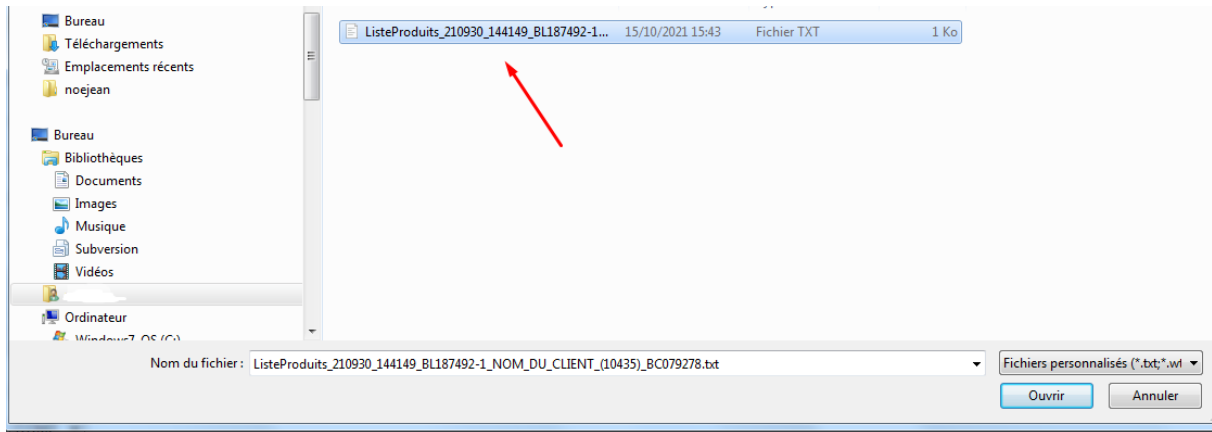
Bureau
Téléchargements
Emplacements récents
noejean

Bureau
Bibliothèques
Documents
Images
Musique
Subversion
Vidéos

Ordinateur
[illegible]

ListeProduits_210930_144149_BL187492-1... 15/10/2021 15:43 Fichier TXT 1 Ko

Nom du fichier : ListeProduits_210930_144149_BL187492-1_NOM_DU_CLIENT_(10435)_BC079278.txt

Fichiers personnalisés (*.txt;*.wl

Ouvrir

Annuler